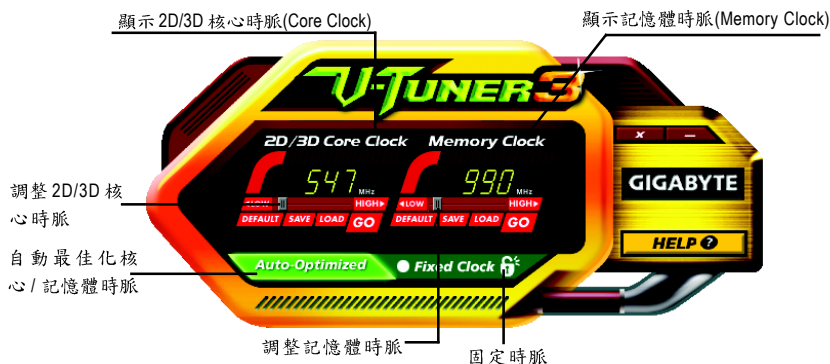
顯示 2D/3D 核心時脈(Core Clock)

顯示記憶體時脈(Memory Clock)

V-TUNER3

2D/3D Core Clock

Memory Clock

547 MHz

990 MHz

LOW HIGH

DEFAULT SAVE LOAD GO

LOW HIGH

DEFAULT SAVE LOAD GO

x —

GIGABYTE

HELP

Auto-Optimized

Fixed Clock

調整 2D/3D 核心時脈

自動最佳化核心 / 記憶體時脈

調整記憶體時脈

固定時脈